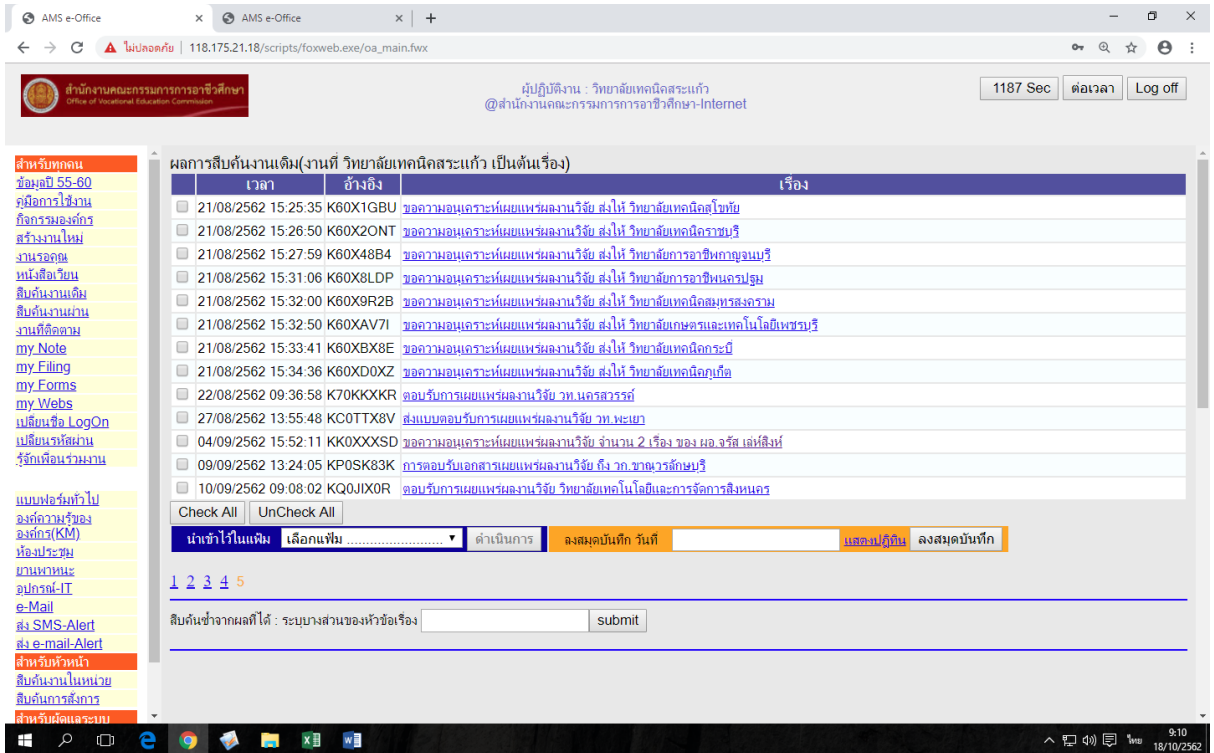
AMS e-Office × AMS e-Office × +

ไม่ปลอดภัย | 118.175.21.18/scripts/foxweb.exe/oa_main.fwx

สำนักงานคณะกรรมการการอาชีวศึกษา
Office of Vocational Education Commission

ผู้ปฏิบัติงาน : วิทยาลัยเทคนิคสระแก้ว
@สำนักงานคณะกรรมการการอาชีวศึกษา-Internet

1187 Sec | ต่อเวลา | Log off

สำหรับทุกคน
ข้อมูลปี 55-60
คู่มือการใช้งาน
กิจกรรมองค์กร
สร้างงานใหม่
งานรอดูณ
หนังสือเวียน
สืบค้นงานเดิม
สืบค้นงานผ่าน
งานที่ติดตาม
my Note
my Filing
my Forms
my Webs
เปลี่ยนชื่อ LogOn
เปลี่ยนรหัสผ่าน
รู้จักเพื่อนร่วมงาน

แบบฟอร์มทั่วไป
องค์ความรู้ขององค์กร(KM)
ห้องประชุม
ยานพาหนะ
อุปกรณ์-IT
e-Mail
ส่ง SMS-Alert
ส่ง e-mail-Alert
สำหรับหัวหน้า
สืบค้นงานในหน่วย
สืบค้นการสั่งการ
สำหรับผู้ดูแลระบบ

ผลการสืบค้นงานเดิม(งานที่ วิทยาลัยเทคนิคสระแก้ว เป็นต้นเรื่อง)

| | เวลา | อ้างอิง | เรื่อง |
|---|---|---|---|
| | 21/08/2562 15:25:35 | K60X1GBU | ขอความอนุเคราะห์เผยแพร่ผลงานวิจัย ส่งให้ วิทยาลัยเทคนิคสุโขทัย |
| | 21/08/2562 15:26:50 | K60X2ONT | ขอความอนุเคราะห์เผยแพร่ผลงานวิจัย ส่งให้ วิทยาลัยเทคนิคราชบุรี |
| | 21/08/2562 15:27:59 | K60X48B4 | ขอความอนุเคราะห์เผยแพร่ผลงานวิจัย ส่งให้ วิทยาลัยการอาชีพกาญจนบุรี |
| | 21/08/2562 15:31:06 | K60X8LDP | ขอความอนุเคราะห์เผยแพร่ผลงานวิจัย ส่งให้ วิทยาลัยการอาชีพนครปฐม |
| | 21/08/2562 15:32:00 | K60X9R2B | ขอความอนุเคราะห์เผยแพร่ผลงานวิจัย ส่งให้ วิทยาลัยเทคนิคสมุทรสงคราม |
| | 21/08/2562 15:32:50 | K60XAV7I | ขอความอนุเคราะห์เผยแพร่ผลงานวิจัย ส่งให้ วิทยาลัยเกษตรและเทคโนโลยีเพชรบุรี |
| | 21/08/2562 15:33:41 | K60XBX8E | ขอความอนุเคราะห์เผยแพร่ผลงานวิจัย ส่งให้ วิทยาลัยเทคนิคกระบี่ |
| | 21/08/2562 15:34:36 | K60XD0XZ | ขอความอนุเคราะห์เผยแพร่ผลงานวิจัย ส่งให้ วิทยาลัยเทคนิคภูเก็ต |
| | 22/08/2562 09:36:58 | K70KKXKR | ตอบรับการเผยแพร่ผลงานวิจัย วท.นครสวรรค์ |
| | 27/08/2562 13:55:48 | KC0TTX8V | ส่งแบบตอบรับการเผยแพร่ผลงานวิจัย วท.พะเยา |
| | 04/09/2562 15:52:11 | KK0XXXSD | ขอความอนุเคราะห์เผยแพร่ผลงานวิจัย จำนวน 2 เรื่อง ของ ผอ.จรัส เล่ห์สิงห์ |
| | 09/09/2562 13:24:05 | KP0SK83K | การตอบรับเอกสารเผยแพร่ผลงานวิจัย ถึง วก.ขาณุวรลักษบุรี |
| | 10/09/2562 09:08:02 | KQ0JIX0R | ตอบรับการเผยแพร่ผลงานวิจัย วิทยาลัยเทคโนโลยีและการจัดการสิงหนคร |

Check All | UnCheck All

นำเข้าไว้ในแฟ้ม | เลือกแฟ้ม ........................ | ดำเนินการ | ลงสมุดบันทึก วันที่ | แสดงปฏิทิน | ลงสมุดบันทึก

1 2 3 4 5

สืบค้นซ้ำจากผลที่ได้ : ระบุบางส่วนของหัวข้อเรื่อง | submit

ไทย 9:10 18/10/2562